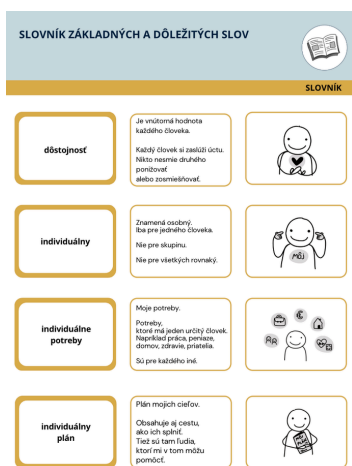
SLOVNÍK ZÁKLADNÝCH A DÔLEŽITÝCH SLOV

SLOVNÍK

dôstojnosť

Je vnútorná hodnota každého človeka.

Každý človek si zaslúži úctu. Nikto nesmie druhého ponižovať alebo zosmiešňovať.

individuálny

Znamená osobný. Iba pre jedného človeka.

Nie pre skupinu.

Nie pre všetkých rovnaký.

MÔJ

individuálne potreby

Moje potreby.

Potreby, ktoré má jeden určitý človek. Napríklad práca, peniaze, domov, zdravie, priatelia.

Sú pre každého iné.

individuálny plán

Plán mojich cieľov.

Obsahuje aj cestu, ako ich splniť. Tiež sú tam ľudia, ktorí mi v tom môžu pomôcť.